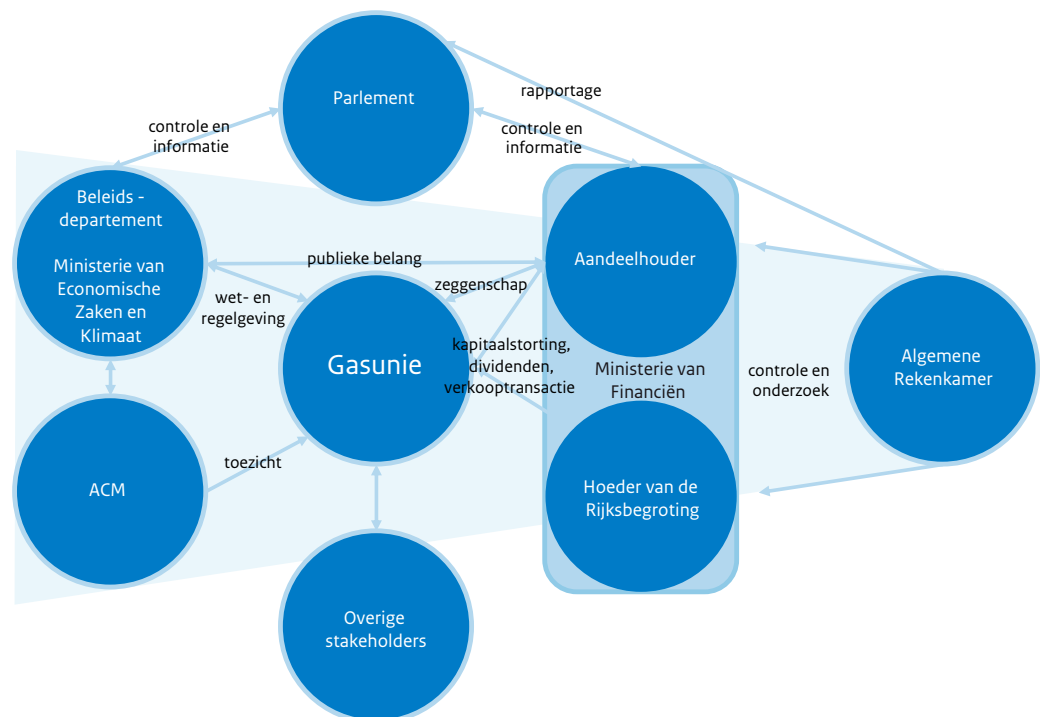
Parlement

rapportage

controle en informatie

controle en informatie

Beleids - departement

Ministerie van Economische Zaken en Klimaat

publieke belang

Aandeelhouder

zeggenschap

wet- en regelgeving

Gasunie

kapitaalstorting, dividenden, verkooptransactie

Ministerie van Financiën

controle en onderzoek

Algemene Rekenkamer

ACM

toezicht

Hoeder van de Rijksbegroting

Overige stakeholders